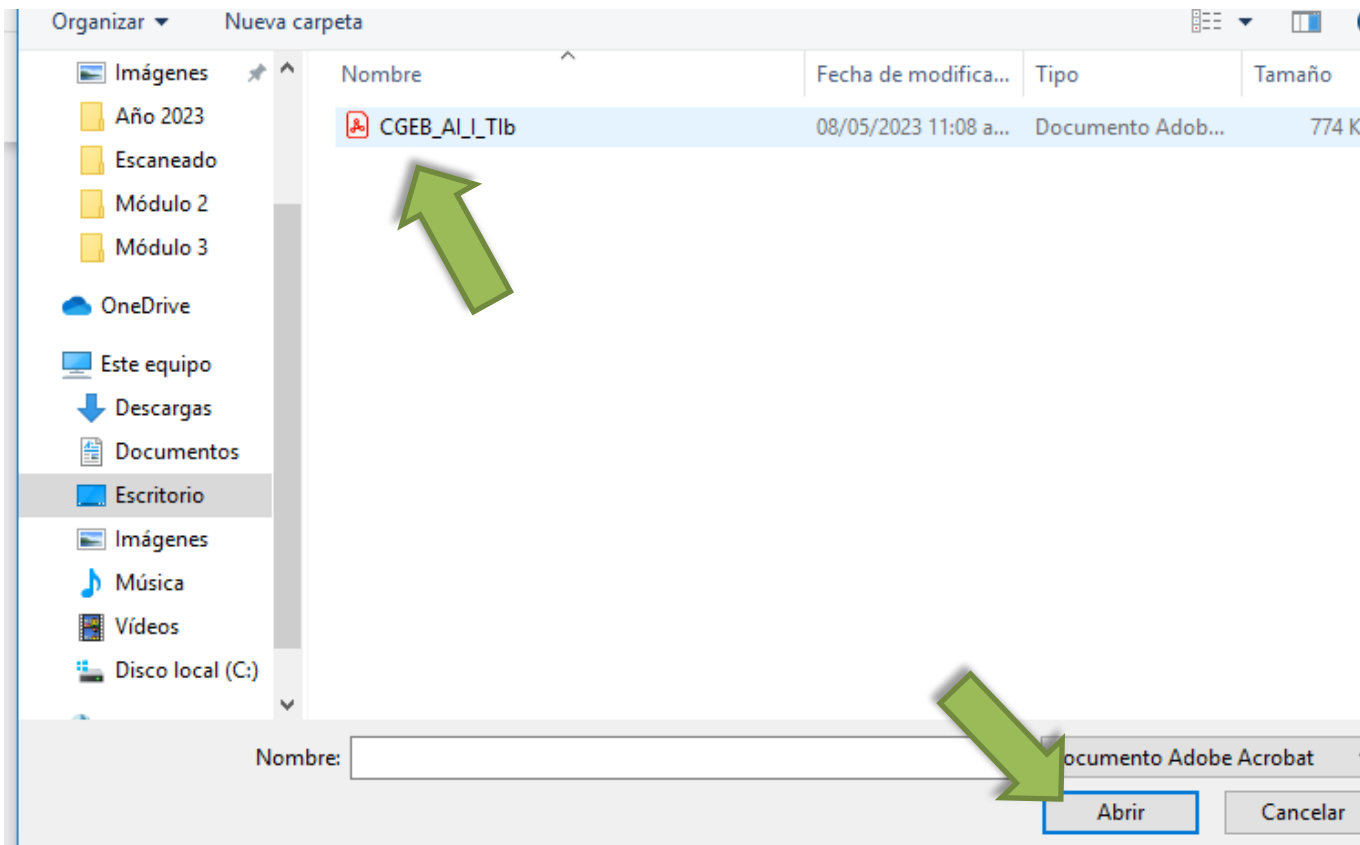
Organizar ▾ Nueva carpeta

Imágenes
Año 2023
Escaneado
Módulo 2
Módulo 3
OneDrive
Este equipo
Descargas
Documentos
Escritorio
Imágenes
Música
Vídeos
Disco local (C:)

| Nombre | Fecha de modifica... | Tipo | Tamaño |
|---|---|---|---|
| CGEB_AI_I_TIb | 08/05/2023 11:08 a... | Documento Adob... | 774 K |

Nombre:
ocumento Adobe Acrobat
Abrir
Cancelar